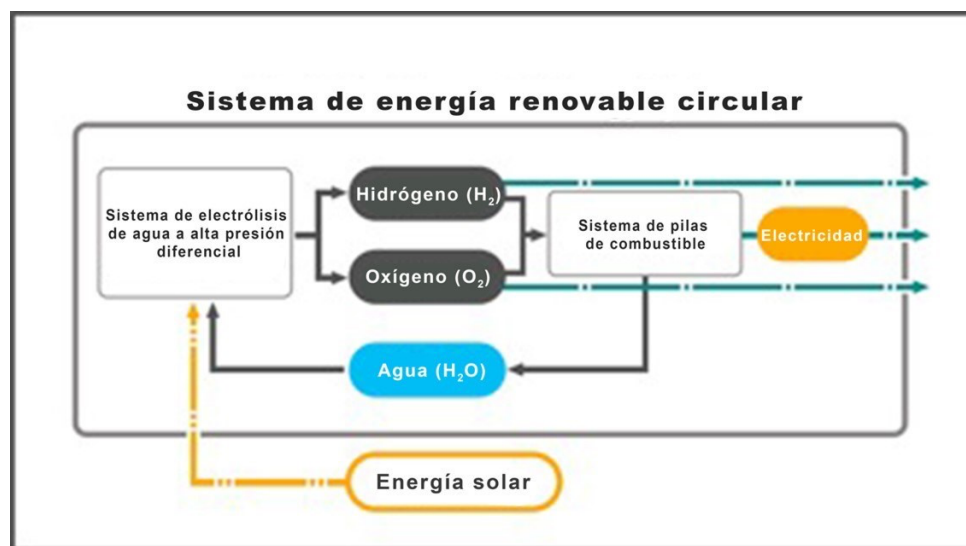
Sistema de energía renovable circular

Sistema de electrólisis de agua a alta presión diferencial

Hidrógeno ($H_2$)

Oxígeno ($O_2$)

Sistema de pilas de combustible

Electricidad

Agua ($H_2O$)

Energía solar